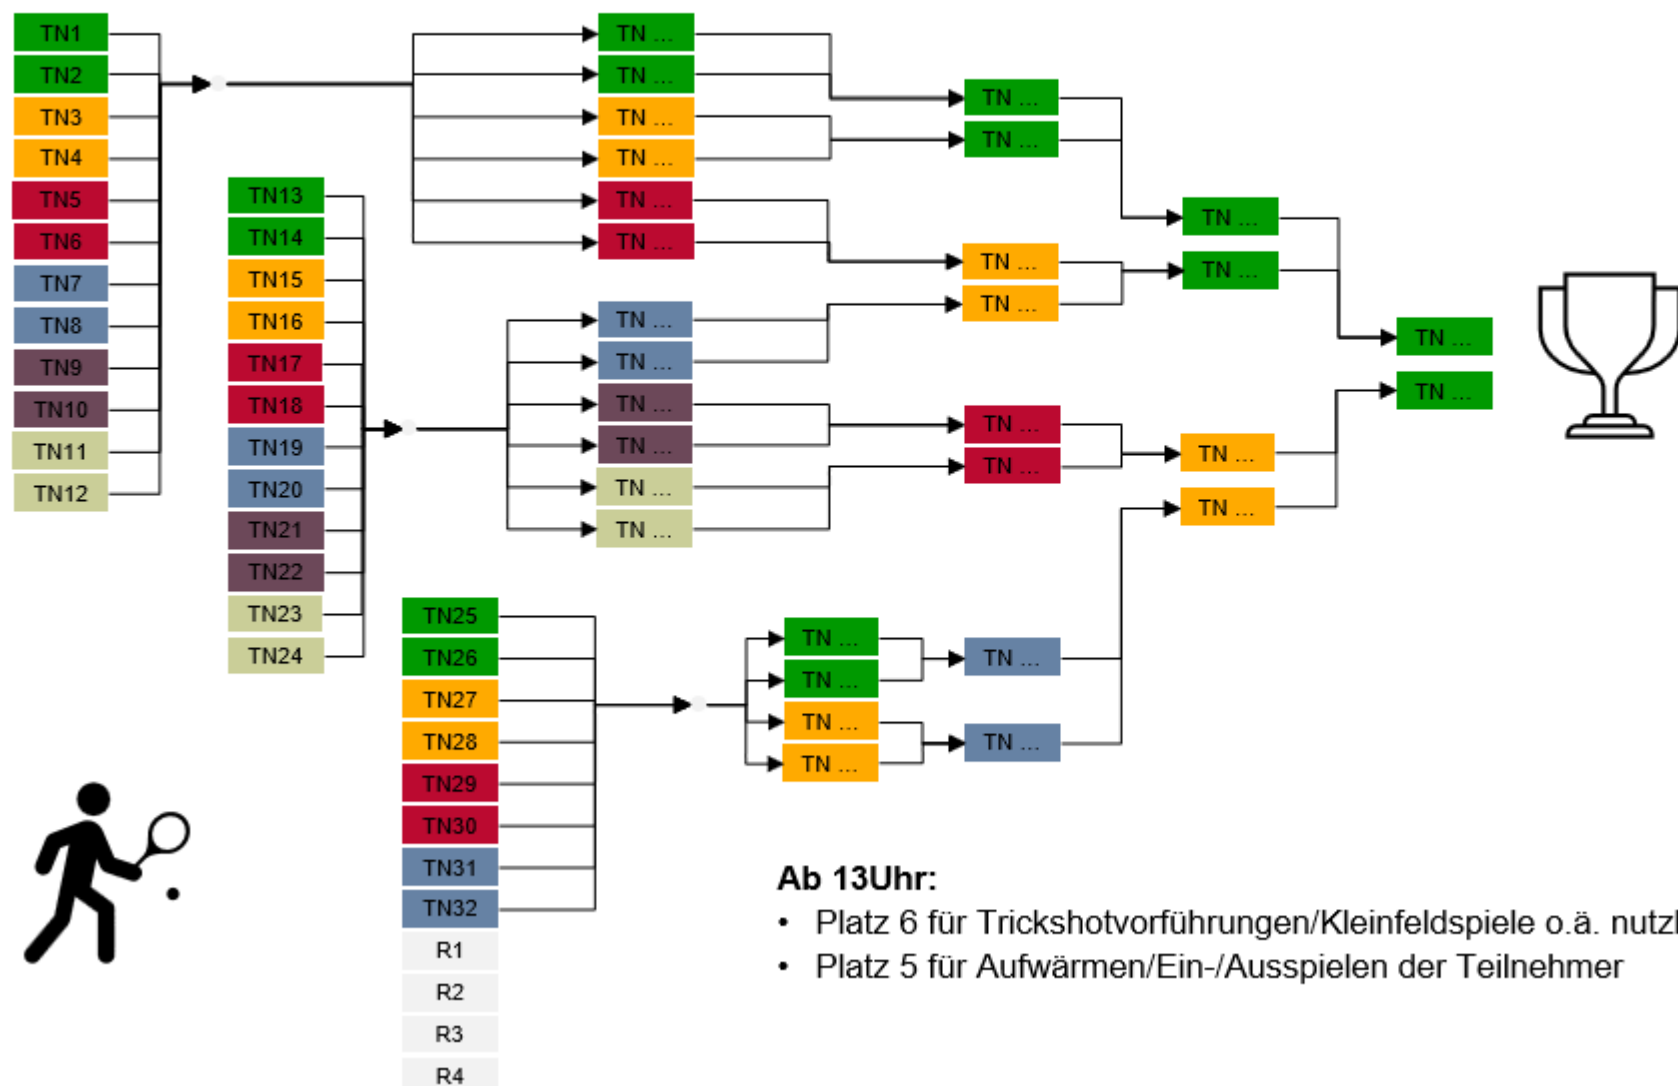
TN1
TN2
TN3
TN4
TN5
TN6
TN7
TN8
TN9
TN10
TN11
TN12

TN13
TN14
TN15
TN16
TN17
TN18
TN19
TN20
TN21
TN22
TN23
TN24

TN25
TN26
TN27
TN28
TN29
TN30
TN31
TN32
R1
R2
R3
R4

TN ...
TN ...
TN ...
TN ...
TN ...
TN ...

TN ...
TN ...
TN ...
TN ...
TN ...
TN ...

TN ...
TN ...
TN ...
TN ...

TN ...
TN ...
TN ...
TN ...
TN ...
TN ...

TN ...
TN ...

TN ...
TN ...
TN ...
TN ...

TN ...
TN ...

Ab 13Uhr:
• Platz 6 für Trickshotvorführungen/Kleinfeldspiele o.ä. nutz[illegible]
• Platz 5 für Aufwärmen/Ein-/Ausspielen der Teilnehmer